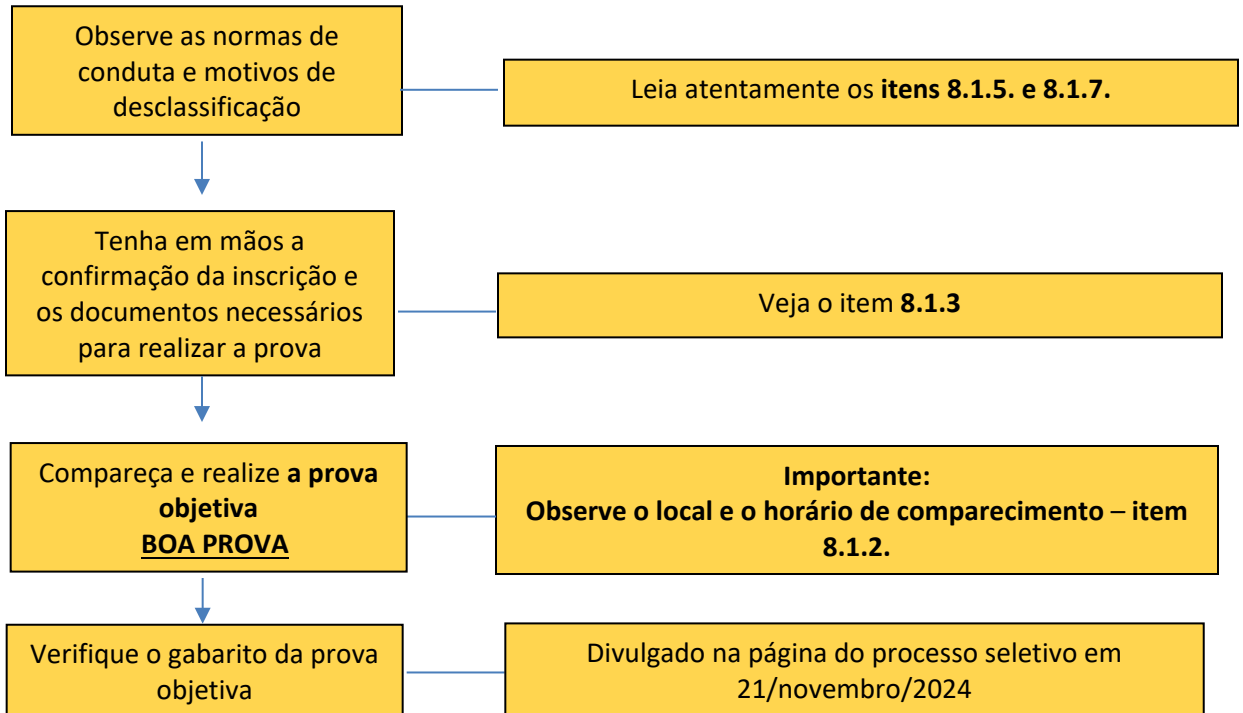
Observe as normas de conduta e motivos de desclassificação

Leia atentamente os **itens 8.1.5. e 8.1.7.**

Tenha em mãos a confirmação da inscrição e os documentos necessários para realizar a prova

Veja o item **8.1.3**

Compareça e realize **a prova objetiva**
**BOA PROVA**

**Importante:**
**Observe o local e o horário de comparecimento** – **item 8.1.2.**

Verifique o gabarito da prova objetiva

Divulgado na página do processo seletivo em 21/novembro/2024